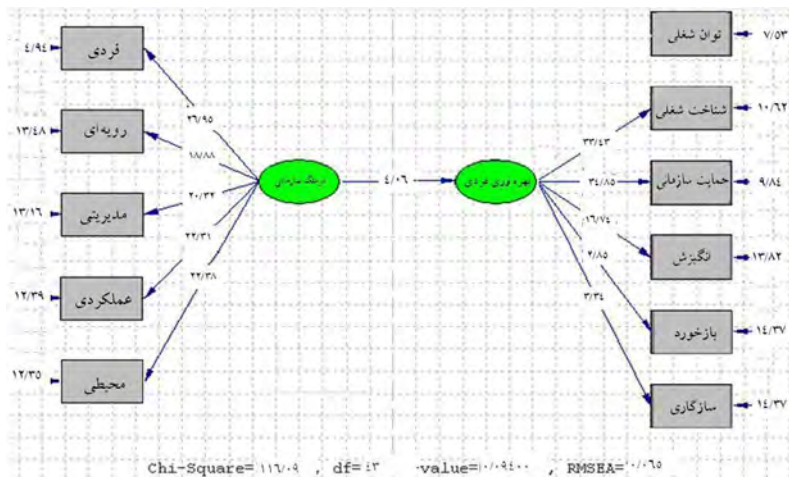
فردی
۴/۹۴
رویه‌ای
۱۳/۴۸
مدیریتی
۱۳/۱۶
عملکردی
۱۲/۳۹
محیطی
۱۲/۳۵
۲۶/۹۵
۱۸/۸۸
۲۰/۳۲
۲۲/۳۱
۲۳/۳۸
فرهنگ سازمانی
۴/۰۶
بهره وری فردی
توان شغلی
۷/۵۳
شناخت شغلی
۱۰/۶۲
حمایت سازمانی
۹/۸۴
انگیزش
۱۳/۸۲
بازخورد
۱۴/۳۷
سازگاری
۱۴/۳۷
۳۳/۴۳
۳۱/۸۵
۱۶/۷۴
۲/۸۵
۳/۳۴
Chi-Square=۱۱۶/۰۹ , df=۴۳ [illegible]-value=۰/۰۹۴۰۰ , RMSEA=۰/۰۶۵